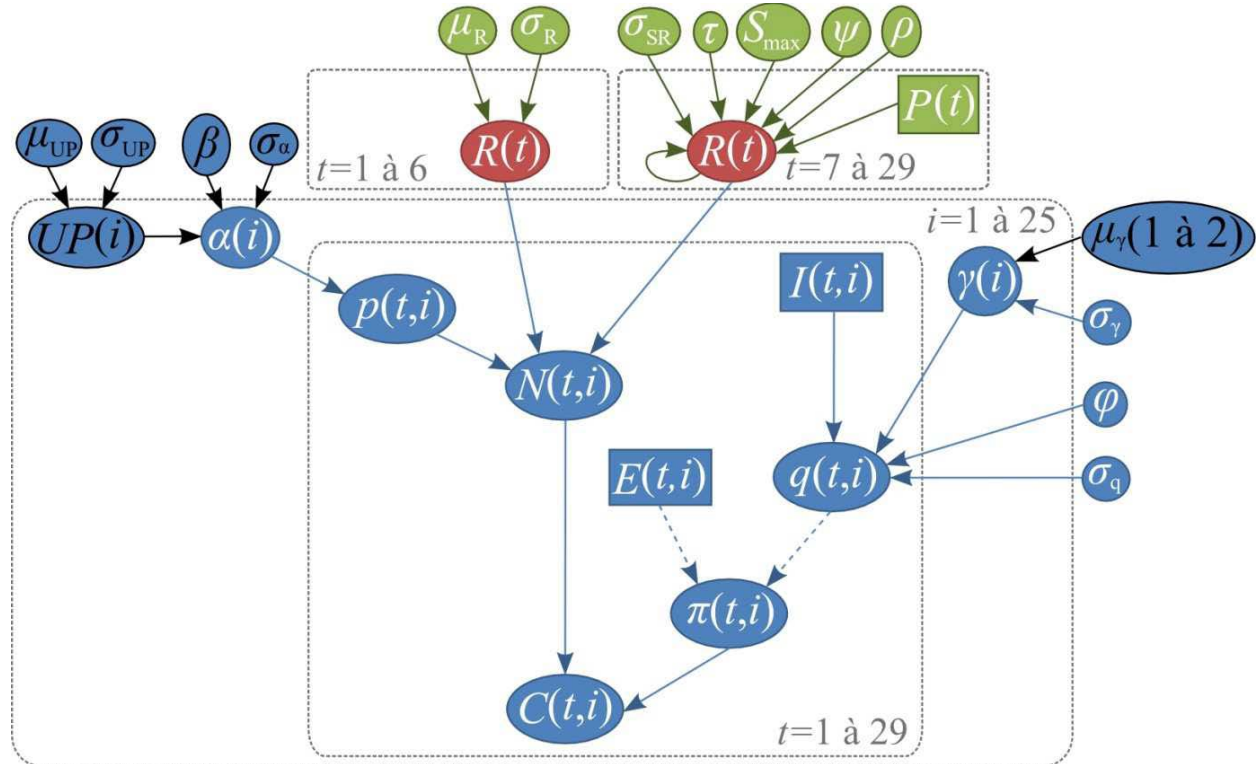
$\mu_R$ $\sigma_R$ $\sigma_{SR}$ $\tau$ $S_{max}$ $\psi$ $\rho$

$P(t)$

$\mu_{UP}$ $\sigma_{UP}$ $\beta$ $\sigma_\alpha$

$R(t)$ $t$=1 à 6

$R(t)$ $t$=7 à 29

$UP(i)$ $\alpha(i)$

$i$=1 à 25

$\mu_\gamma$(1 à 2)

$p(t,i)$

$I(t,i)$

$\gamma(i)$

$\sigma_\gamma$

$N(t,i)$

$\varphi$

$E(t,i)$

$q(t,i)$

$\sigma_q$

$\pi(t,i)$

$C(t,i)$

$t$=1 à 29